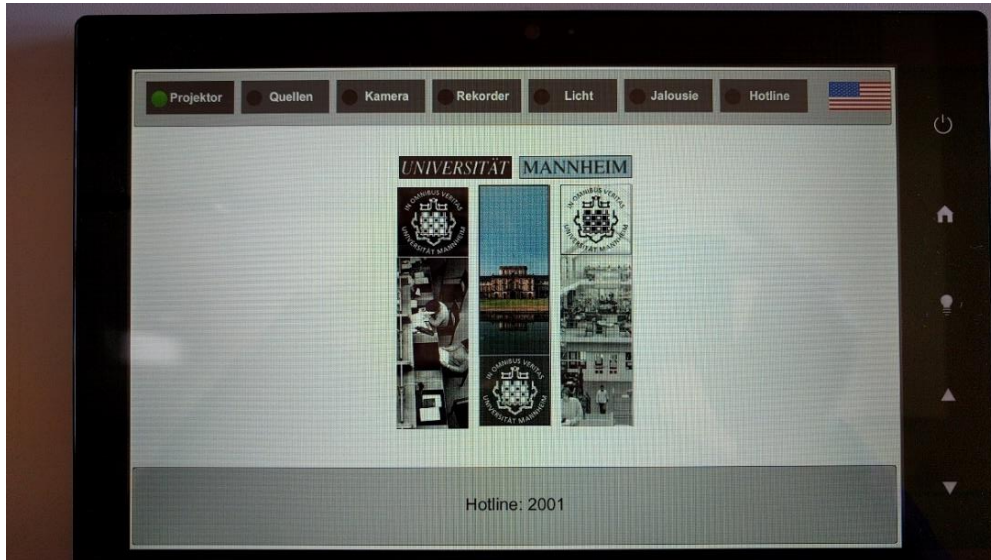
Projektor Quellen Kamera Rekorder Licht Jalousie Hotline

UNIVERSITÄT MANNHEIM

IN OMNIBUS VERITAS UNIVERSITÄT MANNHEIM

IN OMNIBUS VERITAS UNIVERSITÄT MANNHEIM

IN OMNIBUS VERITAS UNIVERSITÄT MANNHEIM

Hotline: 2001